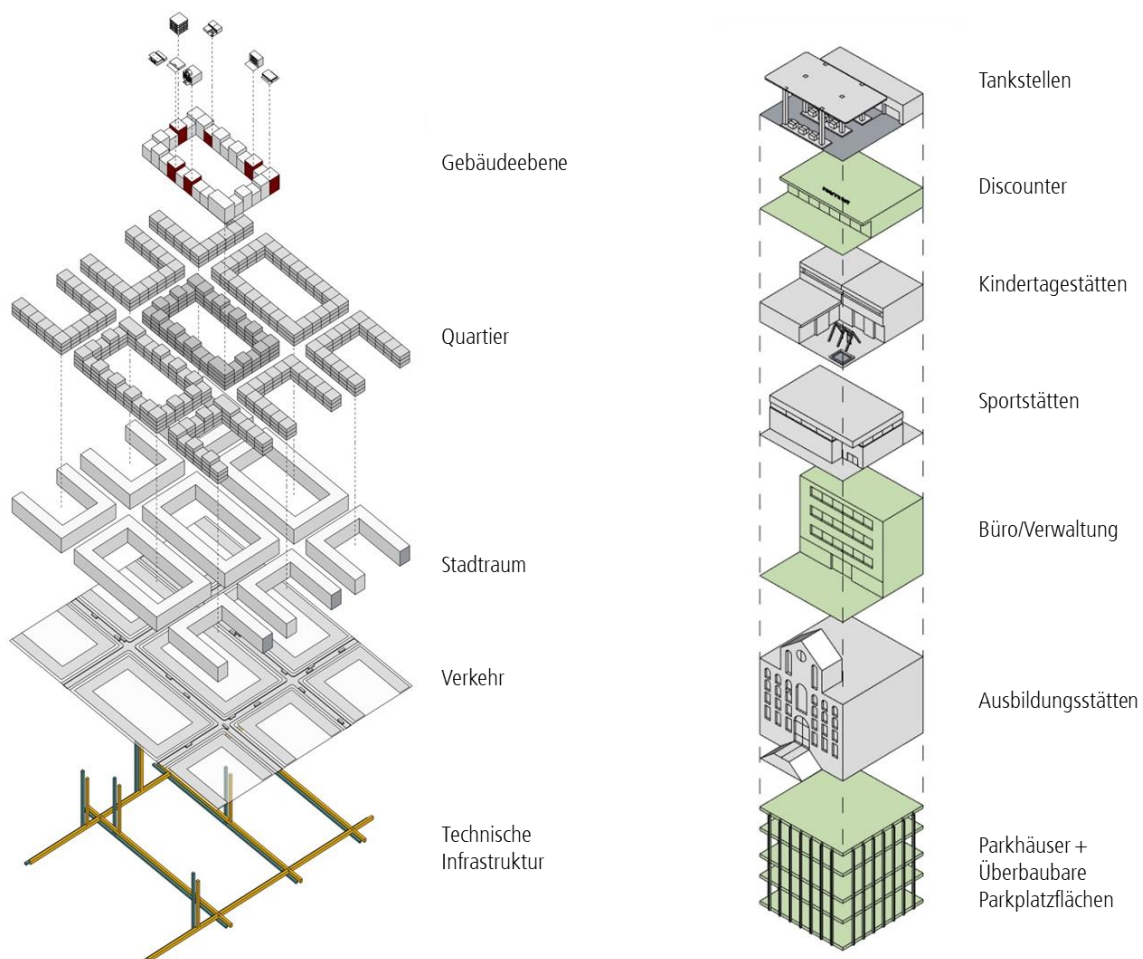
Gebäudeebene

Quartier

Stadtraum

Verkehr

Technische Infrastruktur

Tankstellen

Discounter

Kindertagestätten

Sportstätten

Büro/Verwaltung

Ausbildungsstätten

Parkhäuser + Überbaubare Parkplatzflächen